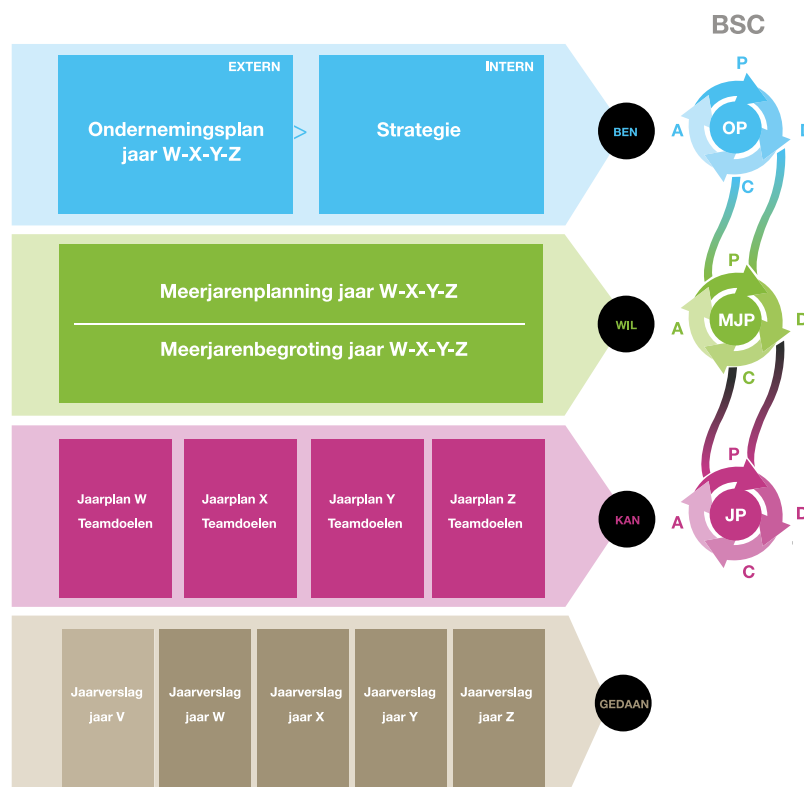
BSC

EXTERN

Ondernemingsplan jaar W-X-Y-Z

>

INTERN

Strategie

BEN

P
A
OP
I
C

Meerjarenplanning jaar W-X-Y-Z

Meerjarenbegroting jaar W-X-Y-Z

WIL

P
A
MJP
D
C

Jaarplan W Teamdoelen

Jaarplan X Teamdoelen

Jaarplan Y Teamdoelen

Jaarplan Z Teamdoelen

KAN

P
A
JP
D
C

Jaarverslag jaar V

Jaarverslag jaar W

Jaarverslag jaar X

Jaarverslag jaar Y

Jaarverslag jaar Z

GEDAAN